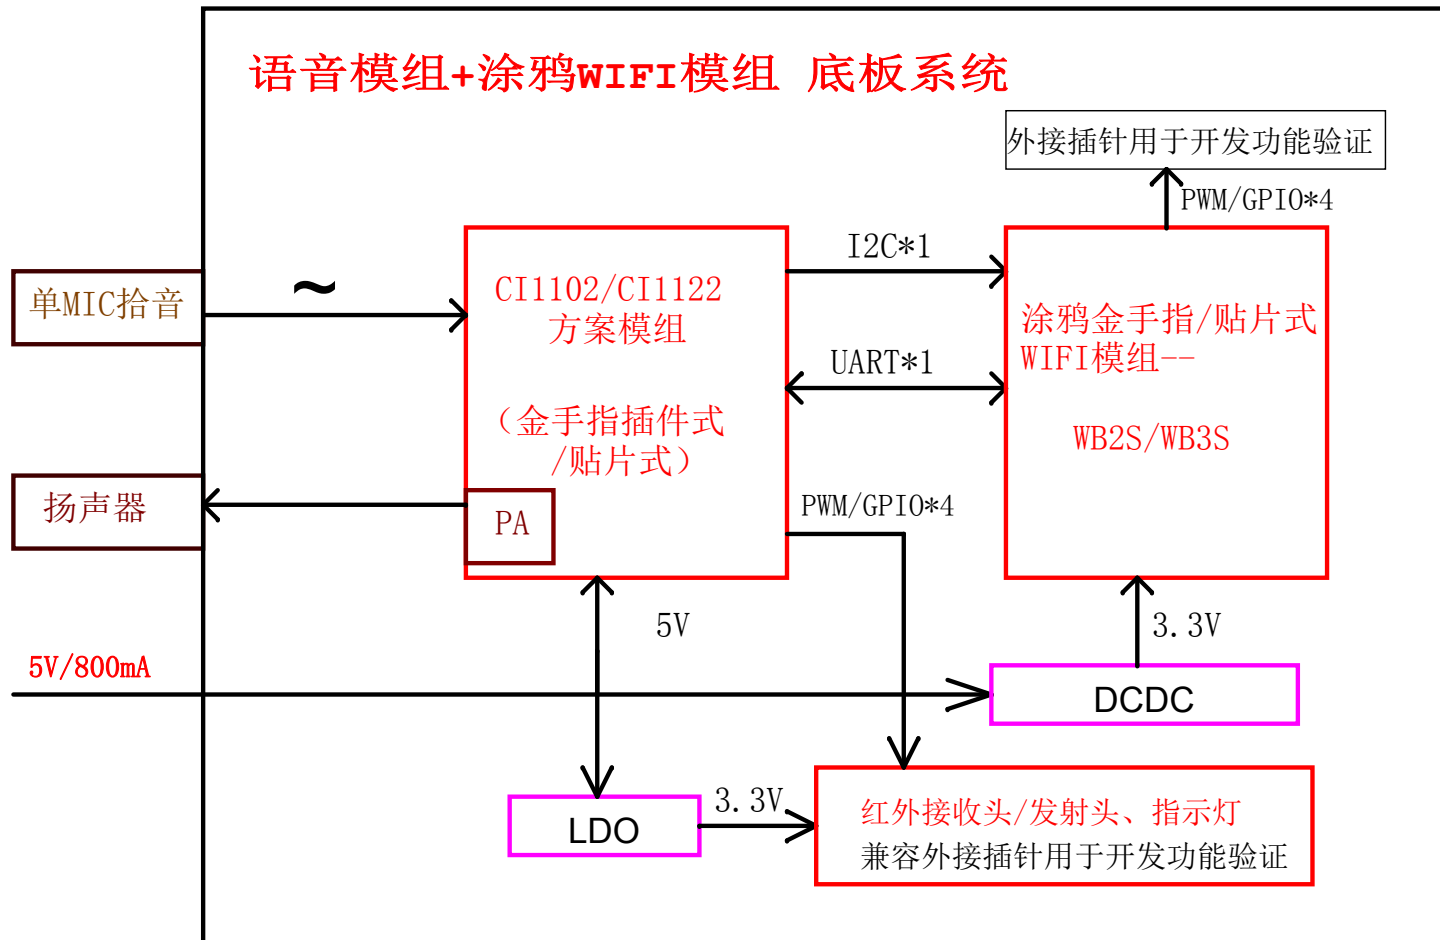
语音模组+涂鸦WIFI模组 底板系统

外接插针用于开发功能验证

PWM/GPIO*4

单MIC拾音

~

CI1102/CI1122
方案模组

（金手指插件式
/贴片式）

PA

I2C*1

UART*1

涂鸦金手指/贴片式
WIFI模组--

WB2S/WB3S

扬声器

PWM/GPIO*4

5V

3.3V

5V/800mA

DCDC

LDO

3.3V

红外接收头/发射头、指示灯
兼容外接插针用于开发功能验证